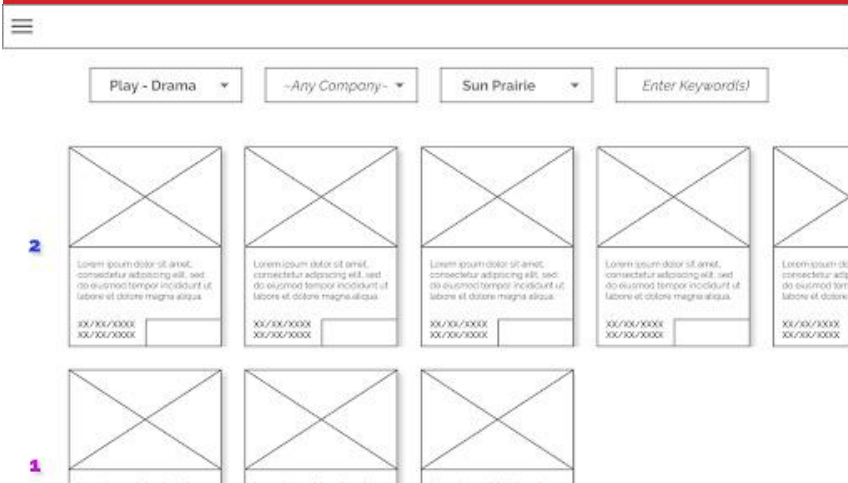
Play - Drama ▾

~Any Company~ ▾

Sun Prairie ▾

Enter Keyword(s)

2

Lorem ipsum dolor sit amet, consectetur adipiscing elit, sed do eiusmod tempor incididunt ut labore et dolore magna aliqua.

XX/XX/XXXX
XX/XX/XXXX

Lorem ipsum dolor sit amet, consectetur adipiscing elit, sed do eiusmod tempor incididunt ut labore et dolore magna aliqua.

XX/XX/XXXX
XX/XX/XXXX

Lorem ipsum dolor sit amet, consectetur adipiscing elit, sed do eiusmod tempor incididunt ut labore et dolore magna aliqua.

XX/XX/XXXX
XX/XX/XXXX

Lorem ipsum dolor sit amet, consectetur adipiscing elit, sed do eiusmod tempor incididunt ut labore et dolore magna aliqua.

XX/XX/XXXX
XX/XX/XXXX

Lorem ipsum do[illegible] consectetur adip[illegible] do eiusmod tem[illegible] labore et dolore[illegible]

XX/XX/XXXX
XX/XX/XXXX

1